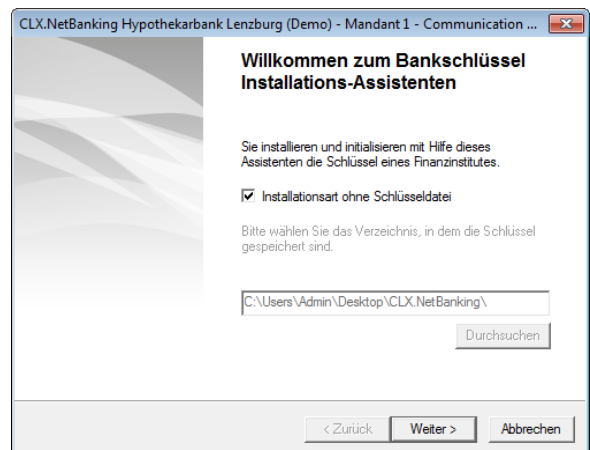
CLX.NetBanking Hypothekarbank Lenzburg (Demo) - Mandant 1 - Communication ...

Willkommen zum Bankschlüssel Installations-Assistenten

Sie installieren und initialisieren mit Hilfe dieses Assistenten die Schlüssel eines Finanzinstitutes.

Installationsart ohne Schlüsseldatei

Bitte wählen Sie das Verzeichnis, in dem die Schlüssel gespeichert sind.

C:\Users\Admin\Desktop\CLX.NetBanking\

Durchsuchen

< Zurück
Weiter >
Abbrechen